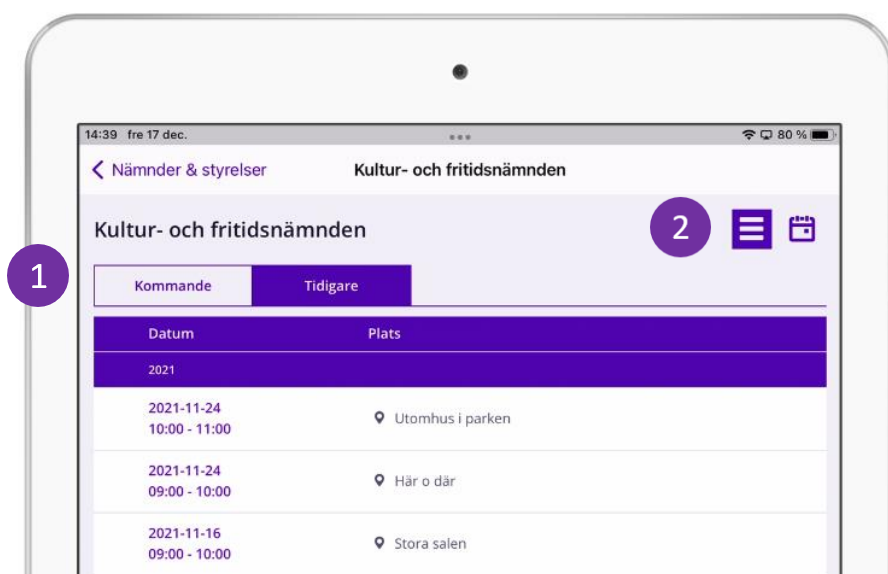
14:39 fre 17 dec.

80 %

Nämnder & styrelser

Kultur- och fritidsnämnden

Kultur- och fritidsnämnden

2

1

Kommande

Tidigare

| Datum | Plats |
|---|---|
| 2021 | |
| 2021-11-24 10:00 - 11:00 | Utomhus i parken |
| 2021-11-24 09:00 - 10:00 | Här o där |
| 2021-11-16 09:00 - 10:00 | Stora salen |